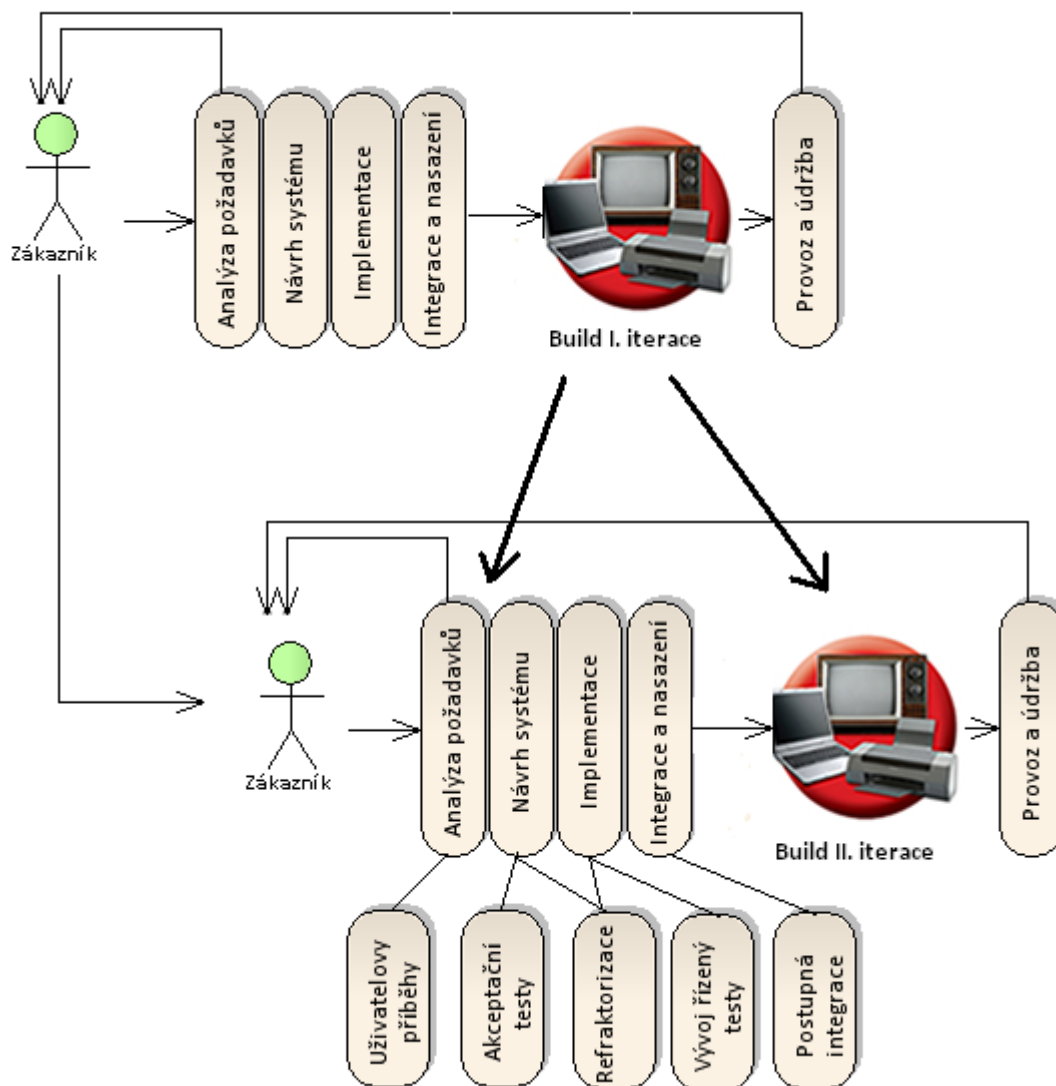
Zákazník

Analýza požadavků

Návrh systému

Implementace

Integrace a nasazení

Build I. iterace

Provoz a údržba

Zákazník

Analýza požadavků

Návrh systému

Implementace

Integrace a nasazení

Build II. iterace

Provoz a údržba

Uživatelovy příběhy

Akceptační testy

Refraktorizace

Vývoj řízený testy

Postupná integrace